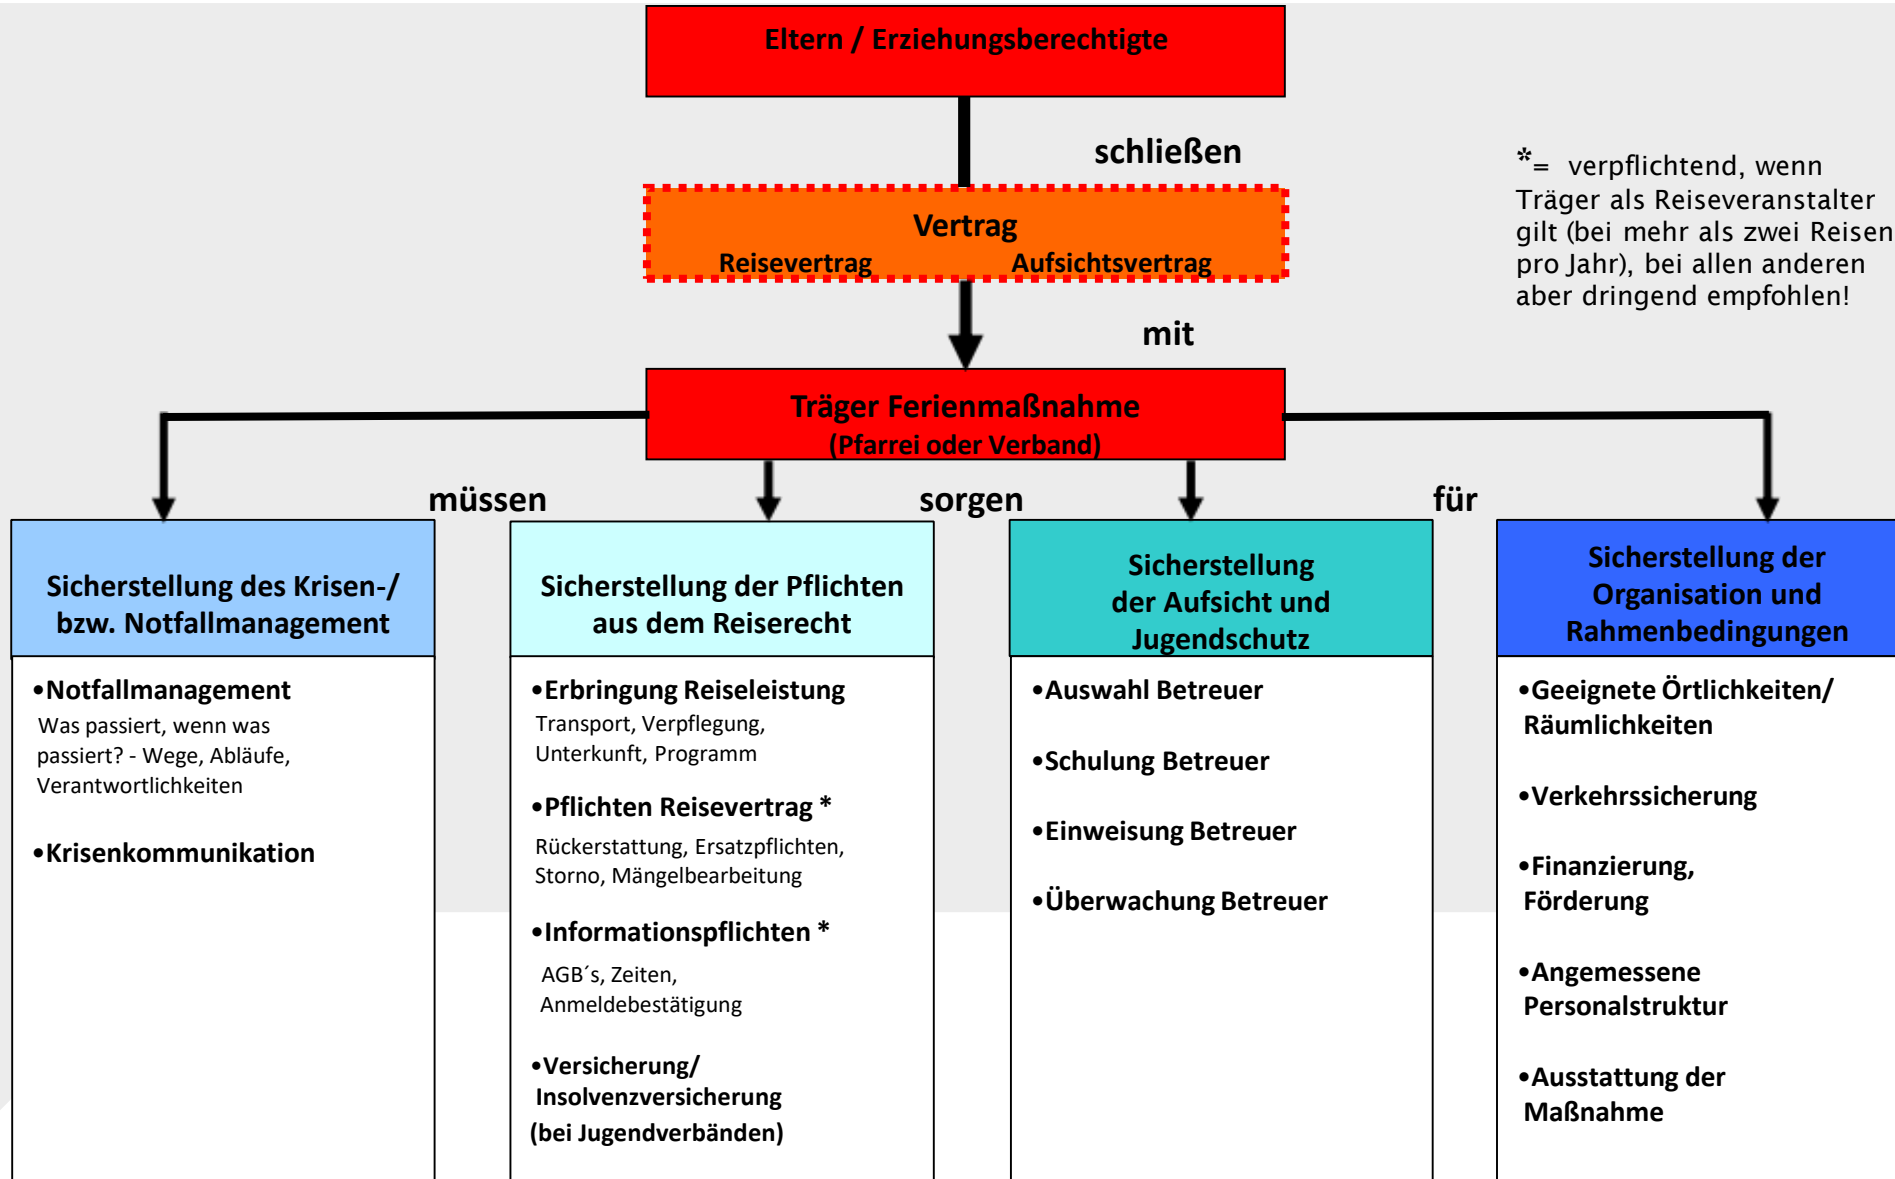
Eltern / Erziehungsberechtigte

schließen

*= verpflichtend, wenn Träger als Reiseveranstalter gilt (bei mehr als zwei Reisen pro Jahr), bei allen anderen aber dringend empfohlen!

Vertrag
Reisevertrag Aufsichtsvertrag

mit

Träger Ferienmaßnahme
(Pfarrei oder Verband)

müssen sorgen für

Sicherstellung des Krisen-/ bzw. Notfallmanagement

•Notfallmanagement
Was passiert, wenn was passiert? - Wege, Abläufe, Verantwortlichkeiten

•Krisenkommunikation

Sicherstellung der Pflichten aus dem Reiserecht

•Erbringung Reiseleistung
Transport, Verpflegung, Unterkunft, Programm

•Pflichten Reisevertrag *
Rückerstattung, Ersatzpflichten, Storno, Mängelbearbeitung

•Informationspflichten *
AGB´s, Zeiten, Anmeldebestätigung

•Versicherung/ Insolvenzversicherung (bei Jugendverbänden)

Sicherstellung der Aufsicht und Jugendschutz

•Auswahl Betreuer

•Schulung Betreuer

•Einweisung Betreuer

•Überwachung Betreuer

Sicherstellung der Organisation und Rahmenbedingungen

•Geeignete Örtlichkeiten/ Räumlichkeiten

•Verkehrssicherung

•Finanzierung, Förderung

•Angemessene Personalstruktur

•Ausstattung der Maßnahme